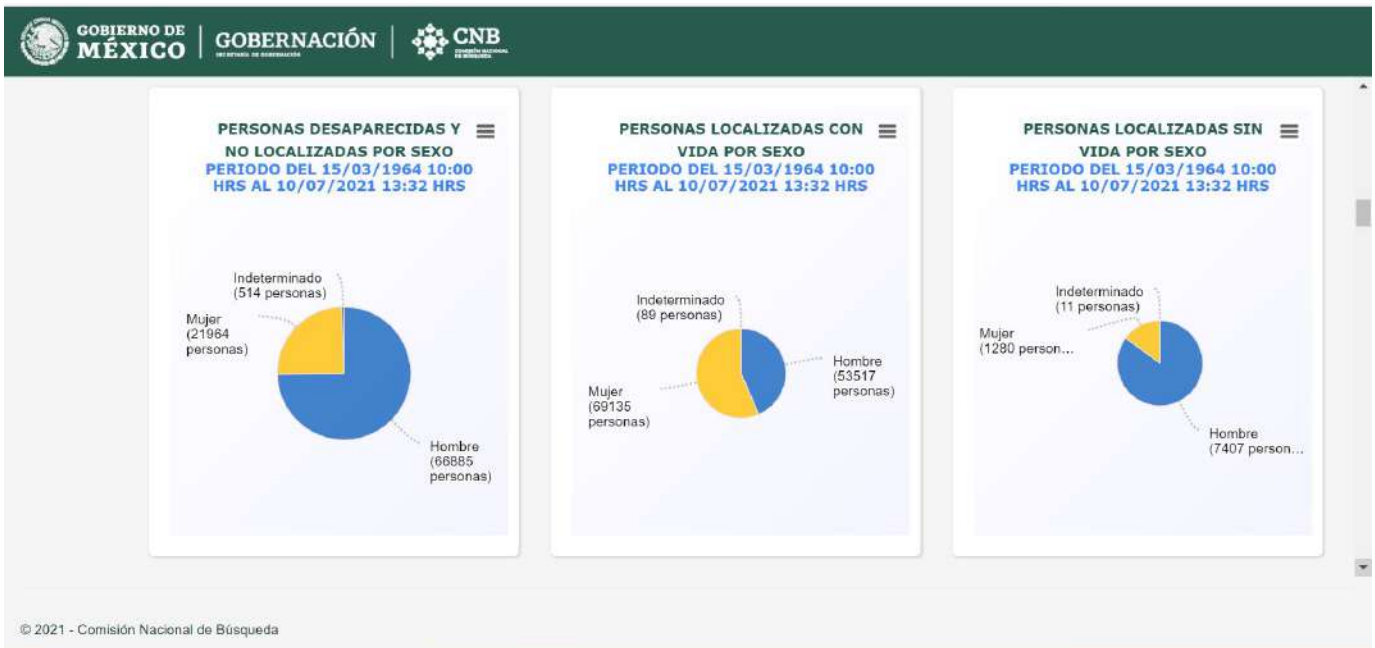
GOBIERNO DE MÉXICO | GOBERNACIÓN | CNB

PERSONAS DESAPARECIDAS Y NO LOCALIZADAS POR SEXO
PERIODO DEL 15/03/1964 10:00 HRS AL 10/07/2021 13:32 HRS

Indeterminado (514 personas)
Mujer (21964 personas)
Hombre (66885 personas)

PERSONAS LOCALIZADAS CON VIDA POR SEXO
PERIODO DEL 15/03/1964 10:00 HRS AL 10/07/2021 13:32 HRS

Indeterminado (89 personas)
Hombre (53517 personas)
Mujer (69135 personas)

PERSONAS LOCALIZADAS SIN VIDA POR SEXO
PERIODO DEL 15/03/1964 10:00 HRS AL 10/07/2021 13:32 HRS

Indeterminado (11 personas)
Mujer (1280 person...
Hombre (7407 person...

© 2021 - Comisión Nacional de Búsqueda